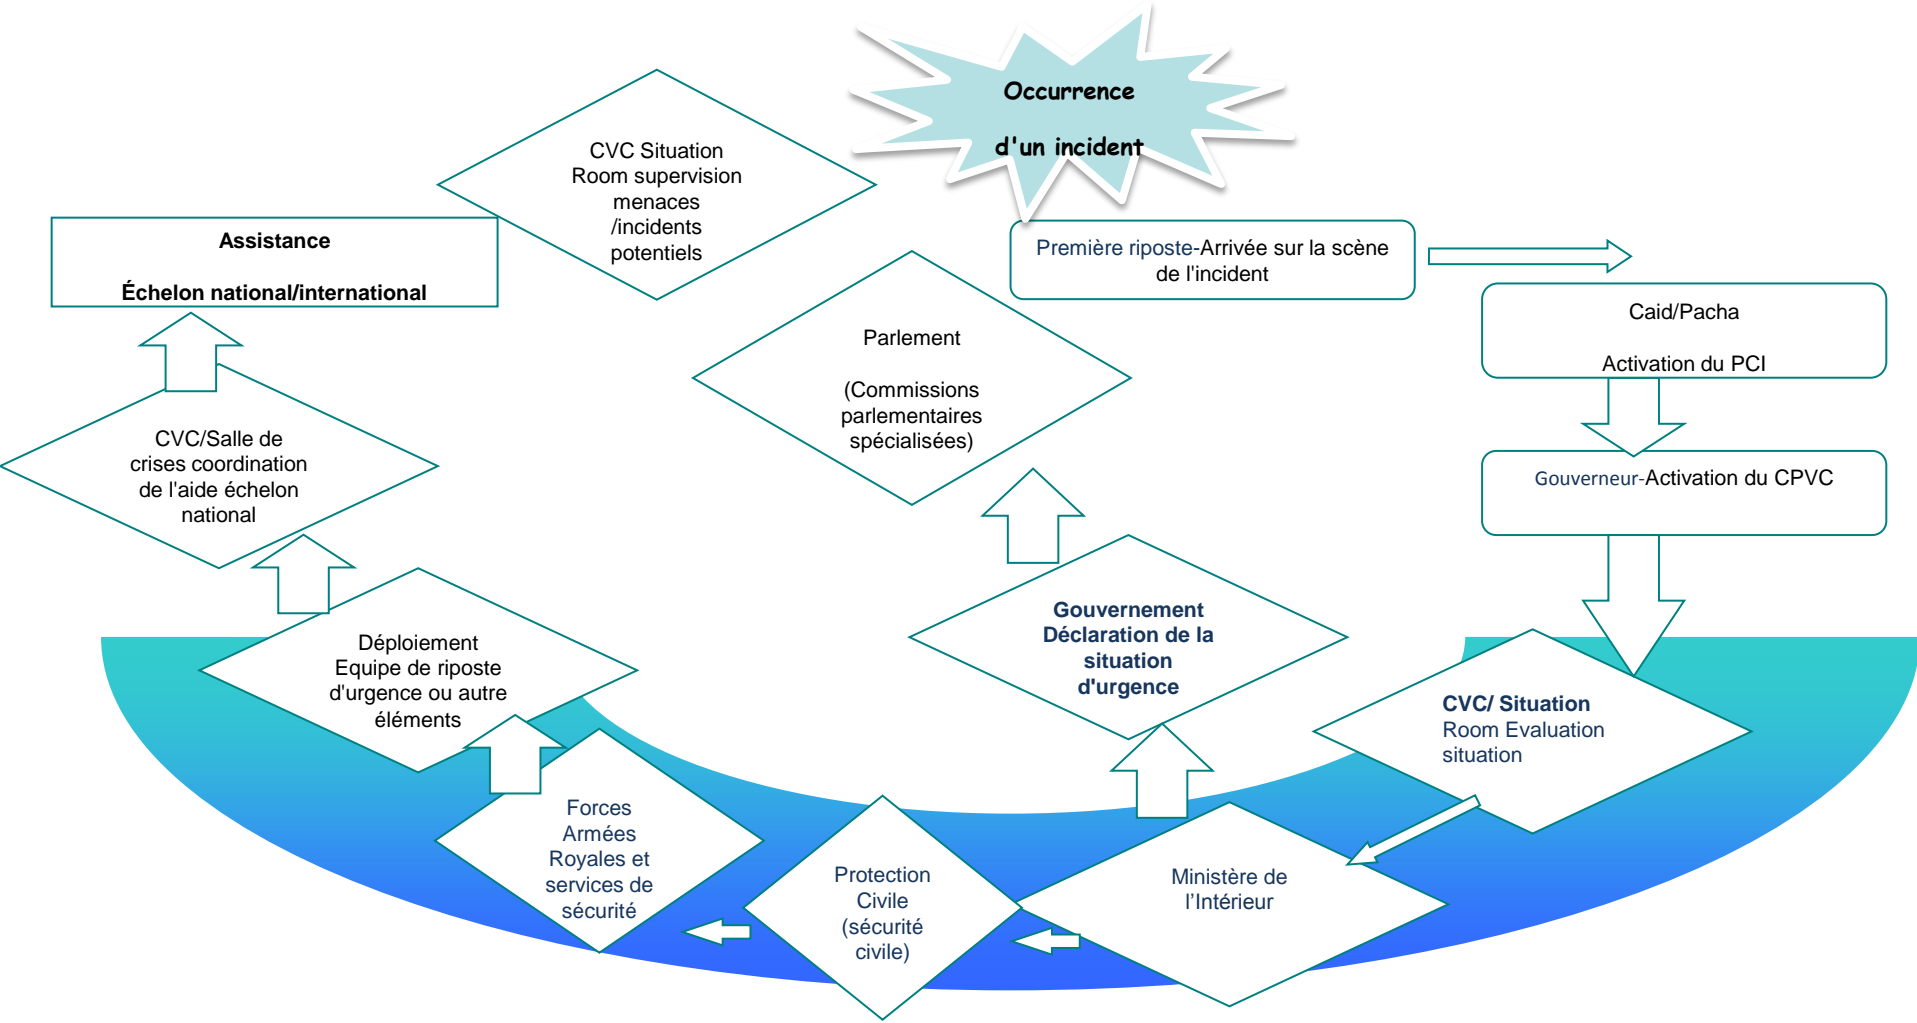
Occurrence

d'un incident

CVC Situation Room supervision menaces /incidents potentiels

Assistance

Échelon national/international

Première riposte-Arrivée sur la scène de l'incident

Caid/Pacha

Activation du PCI

Parlement

(Commissions parlementaires spécialisées)

Gouverneur-Activation du CPVC

CVC/Salle de crises coordination de l'aide échelon national

Déploiement Equipe de riposte d'urgence ou autre éléments

Gouvernement Déclaration de la situation d'urgence

CVC/ Situation Room Evaluation situation

Forces Armées Royales et services de sécurité

Protection Civile (sécurité civile)

Ministère de l'Intérieur